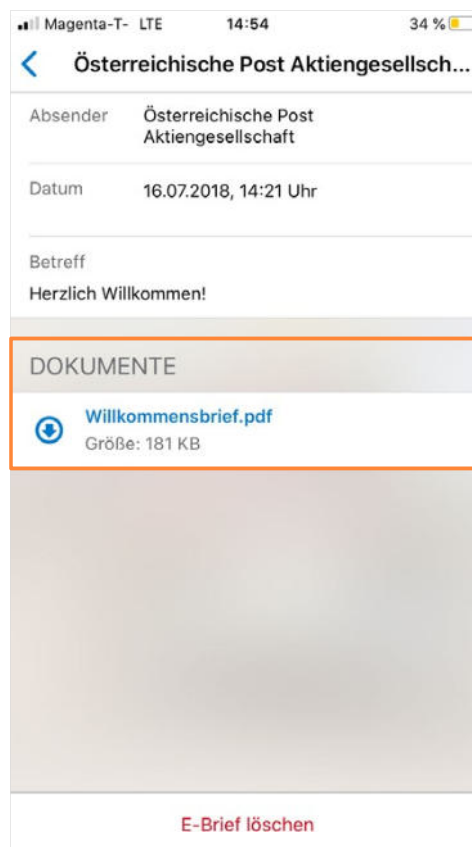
Magenta-T- LTE 14:54 34 %

Österreichische Post Aktiengesellsch...

Absender Österreichische Post Aktiengesellschaft

Datum 16.07.2018, 14:21 Uhr

Betreff
Herzlich Willkommen!

DOKUMENTE

Willkommensbrief.pdf
Größe: 181 KB

E-Brief löschen